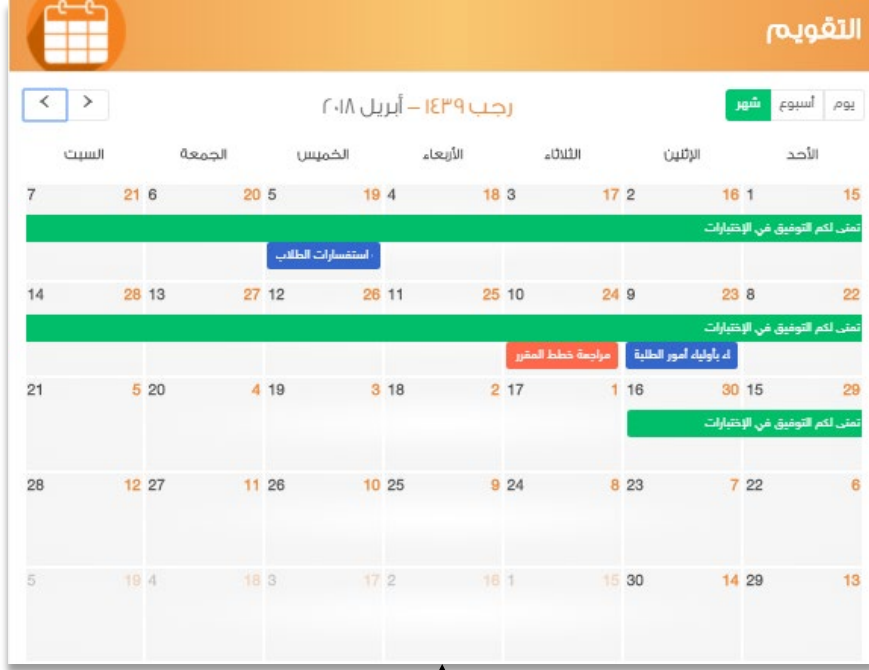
التقويم

يوم | أسبوع | شهر

رجب ١٤٣٩ – أبريل ٢٠١٨

| الأحد | الإثنين | الثلاثاء | الأربعاء | الخميس | الجمعة | السبت |
|---|---|---|---|---|---|---|
| 15 1 | 16 2 | 17 3 | 18 4 | 19 5 | 20 6 | 21 7 |
| 22 8 | 23 9 | 24 10 | 25 11 | 26 12 | 27 13 | 28 14 |
| 29 15 | 30 16 | 1 17 | 2 18 | 3 19 | 4 20 | 5 21 |
| 6 22 | 7 23 | 8 24 | 9 25 | 10 26 | 11 27 | 12 28 |
| 13 29 | 14 30 | 15 1 | 16 2 | 17 3 | 18 4 | 19 5 |

تمنى لكم التوفيق في الإختبارات

استفسارات الطلاب

تمنى لكم التوفيق في الإختبارات

اء بأولياء أمور الطلبة

مراجعة خطط المقرر

تمنى لكم التوفيق في الإختبارات